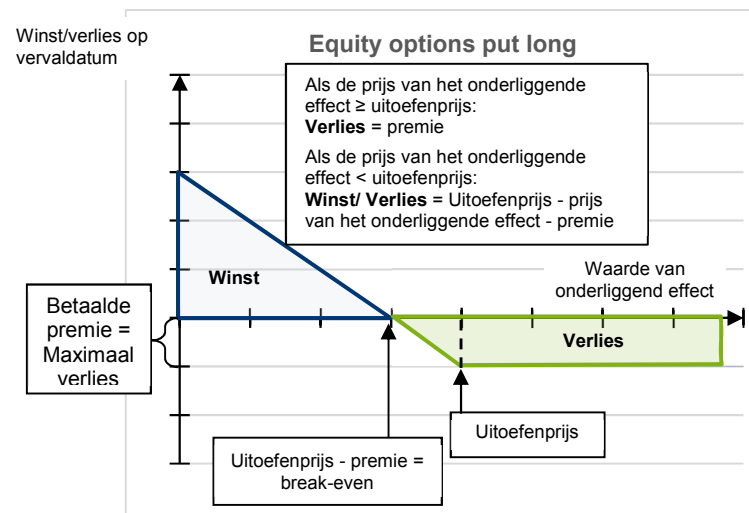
Winst/verlies op vervaldatum

Equity options put long

Als de prijs van het onderliggende effect ≥ uitoefenprijs:
**Verlies** = premie

Als de prijs van het onderliggende effect < uitoefenprijs:
**Winst/ Verlies** = Uitoefenprijs - prijs van het onderliggende effect - premie

Winst

Waarde van onderliggend effect

Betaalde premie = Maximaal verlies

Verlies

Uitoefenprijs

Uitoefenprijs - premie = break-even